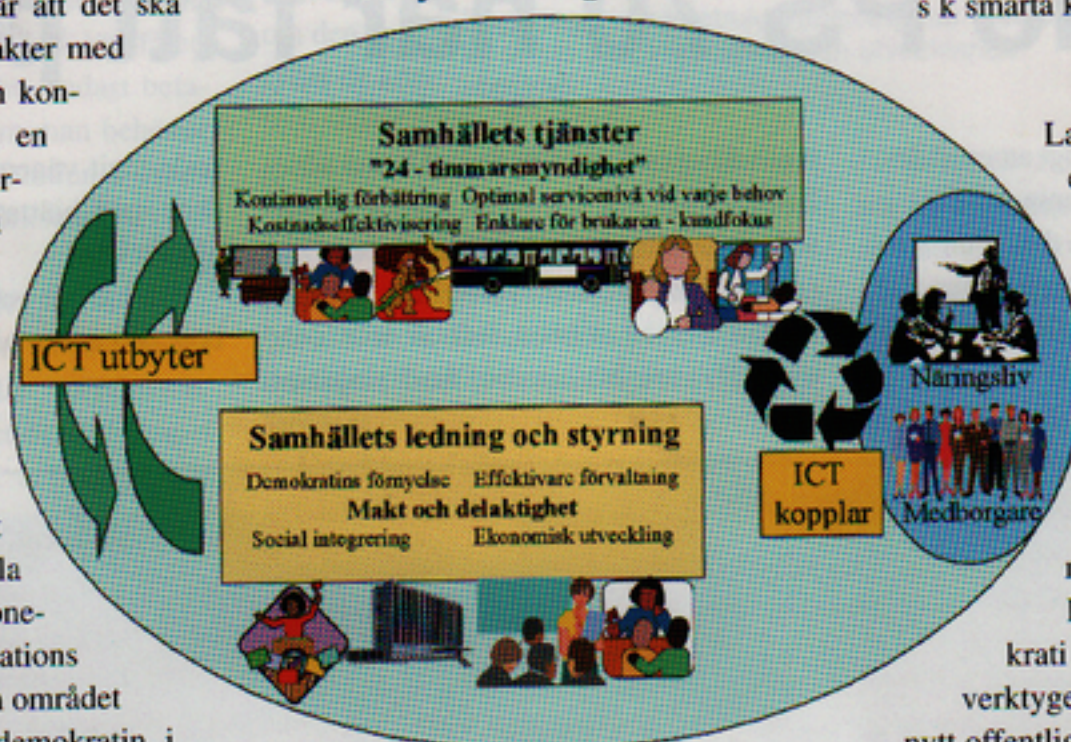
ar att det ska
akter med
a kon-
en
r-

la
one-
ations
a området
demokratin i

s k smarta k

La

Samhällets tjänster
"24 - timmarsmyndighet"
Kontinuerlig förbättring Optimal servicenivå vid varje behov
Kostnadseffektivisering Enklare för brukaren - kundfokus

ICT utbyter

Samhällets ledning och styrning
Demokratins förnyelse Effektivare förvaltning
Makt och delaktighet
Social integrering Ekonomisk utveckling

ICT kopplar

Näringsliv
Medborgare

krati
verktyge
nytt offentlig